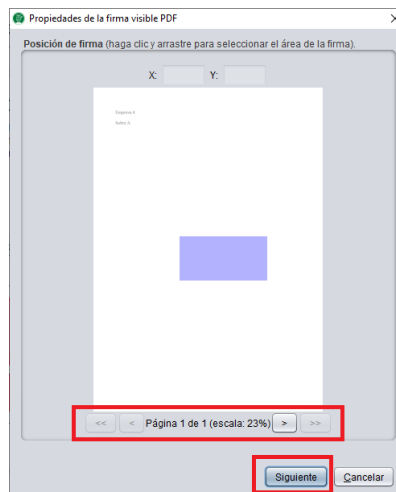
Propiedades de la firma visible PDF

Posición de firma (haga clic y arrastre para seleccionar el área de la firma).

X: Y:

Empresa X
Sobre A

<< < Página 1 de 1 (escala: 23%) > >>

Siguiente Cancelar